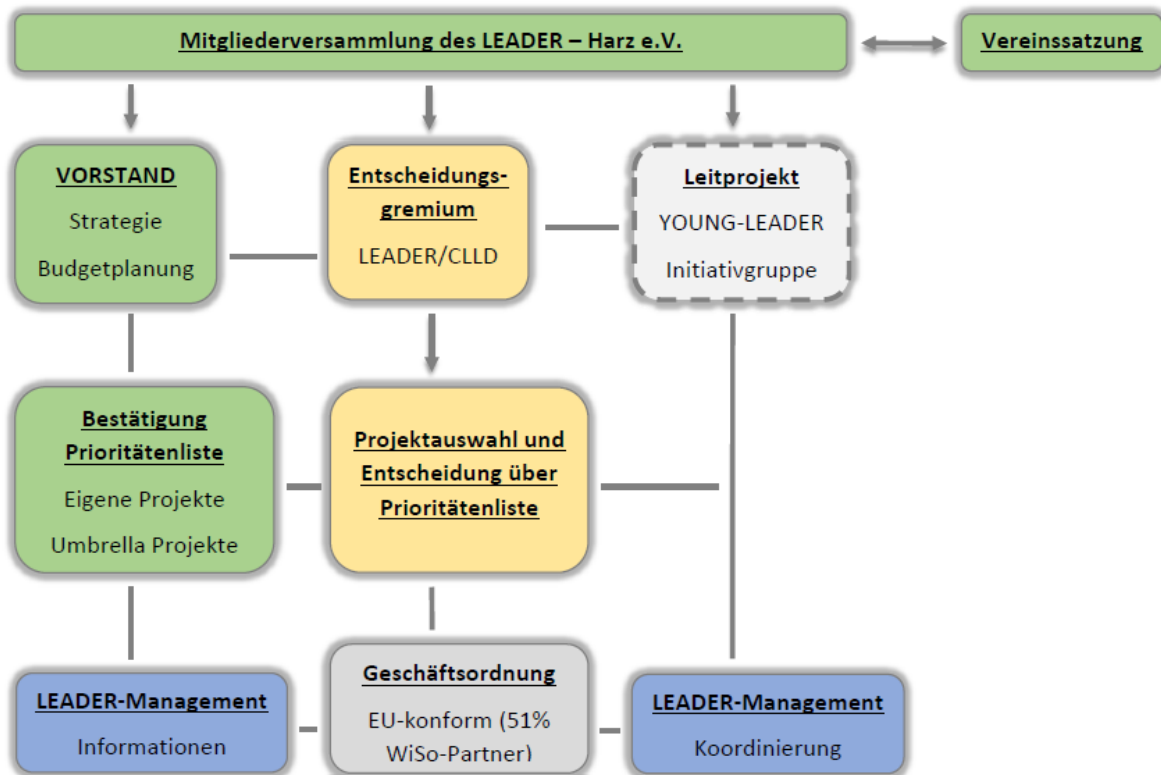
Mitgliederversammlung des LEADER – Harz e.V.

Vereinssatzung

VORSTAND
Strategie
Budgetplanung

Entscheidungsgremium
LEADER/CLLD

Leitprojekt
YOUNG-LEADER
Initiativgruppe

Bestätigung Prioritätenliste
Eigene Projekte
Umbrella Projekte

Projektauswahl und Entscheidung über Prioritätenliste

LEADER-Management
Informationen

Geschäftsordnung
EU-konform (51% WiSo-Partner)

LEADER-Management
Koordinierung